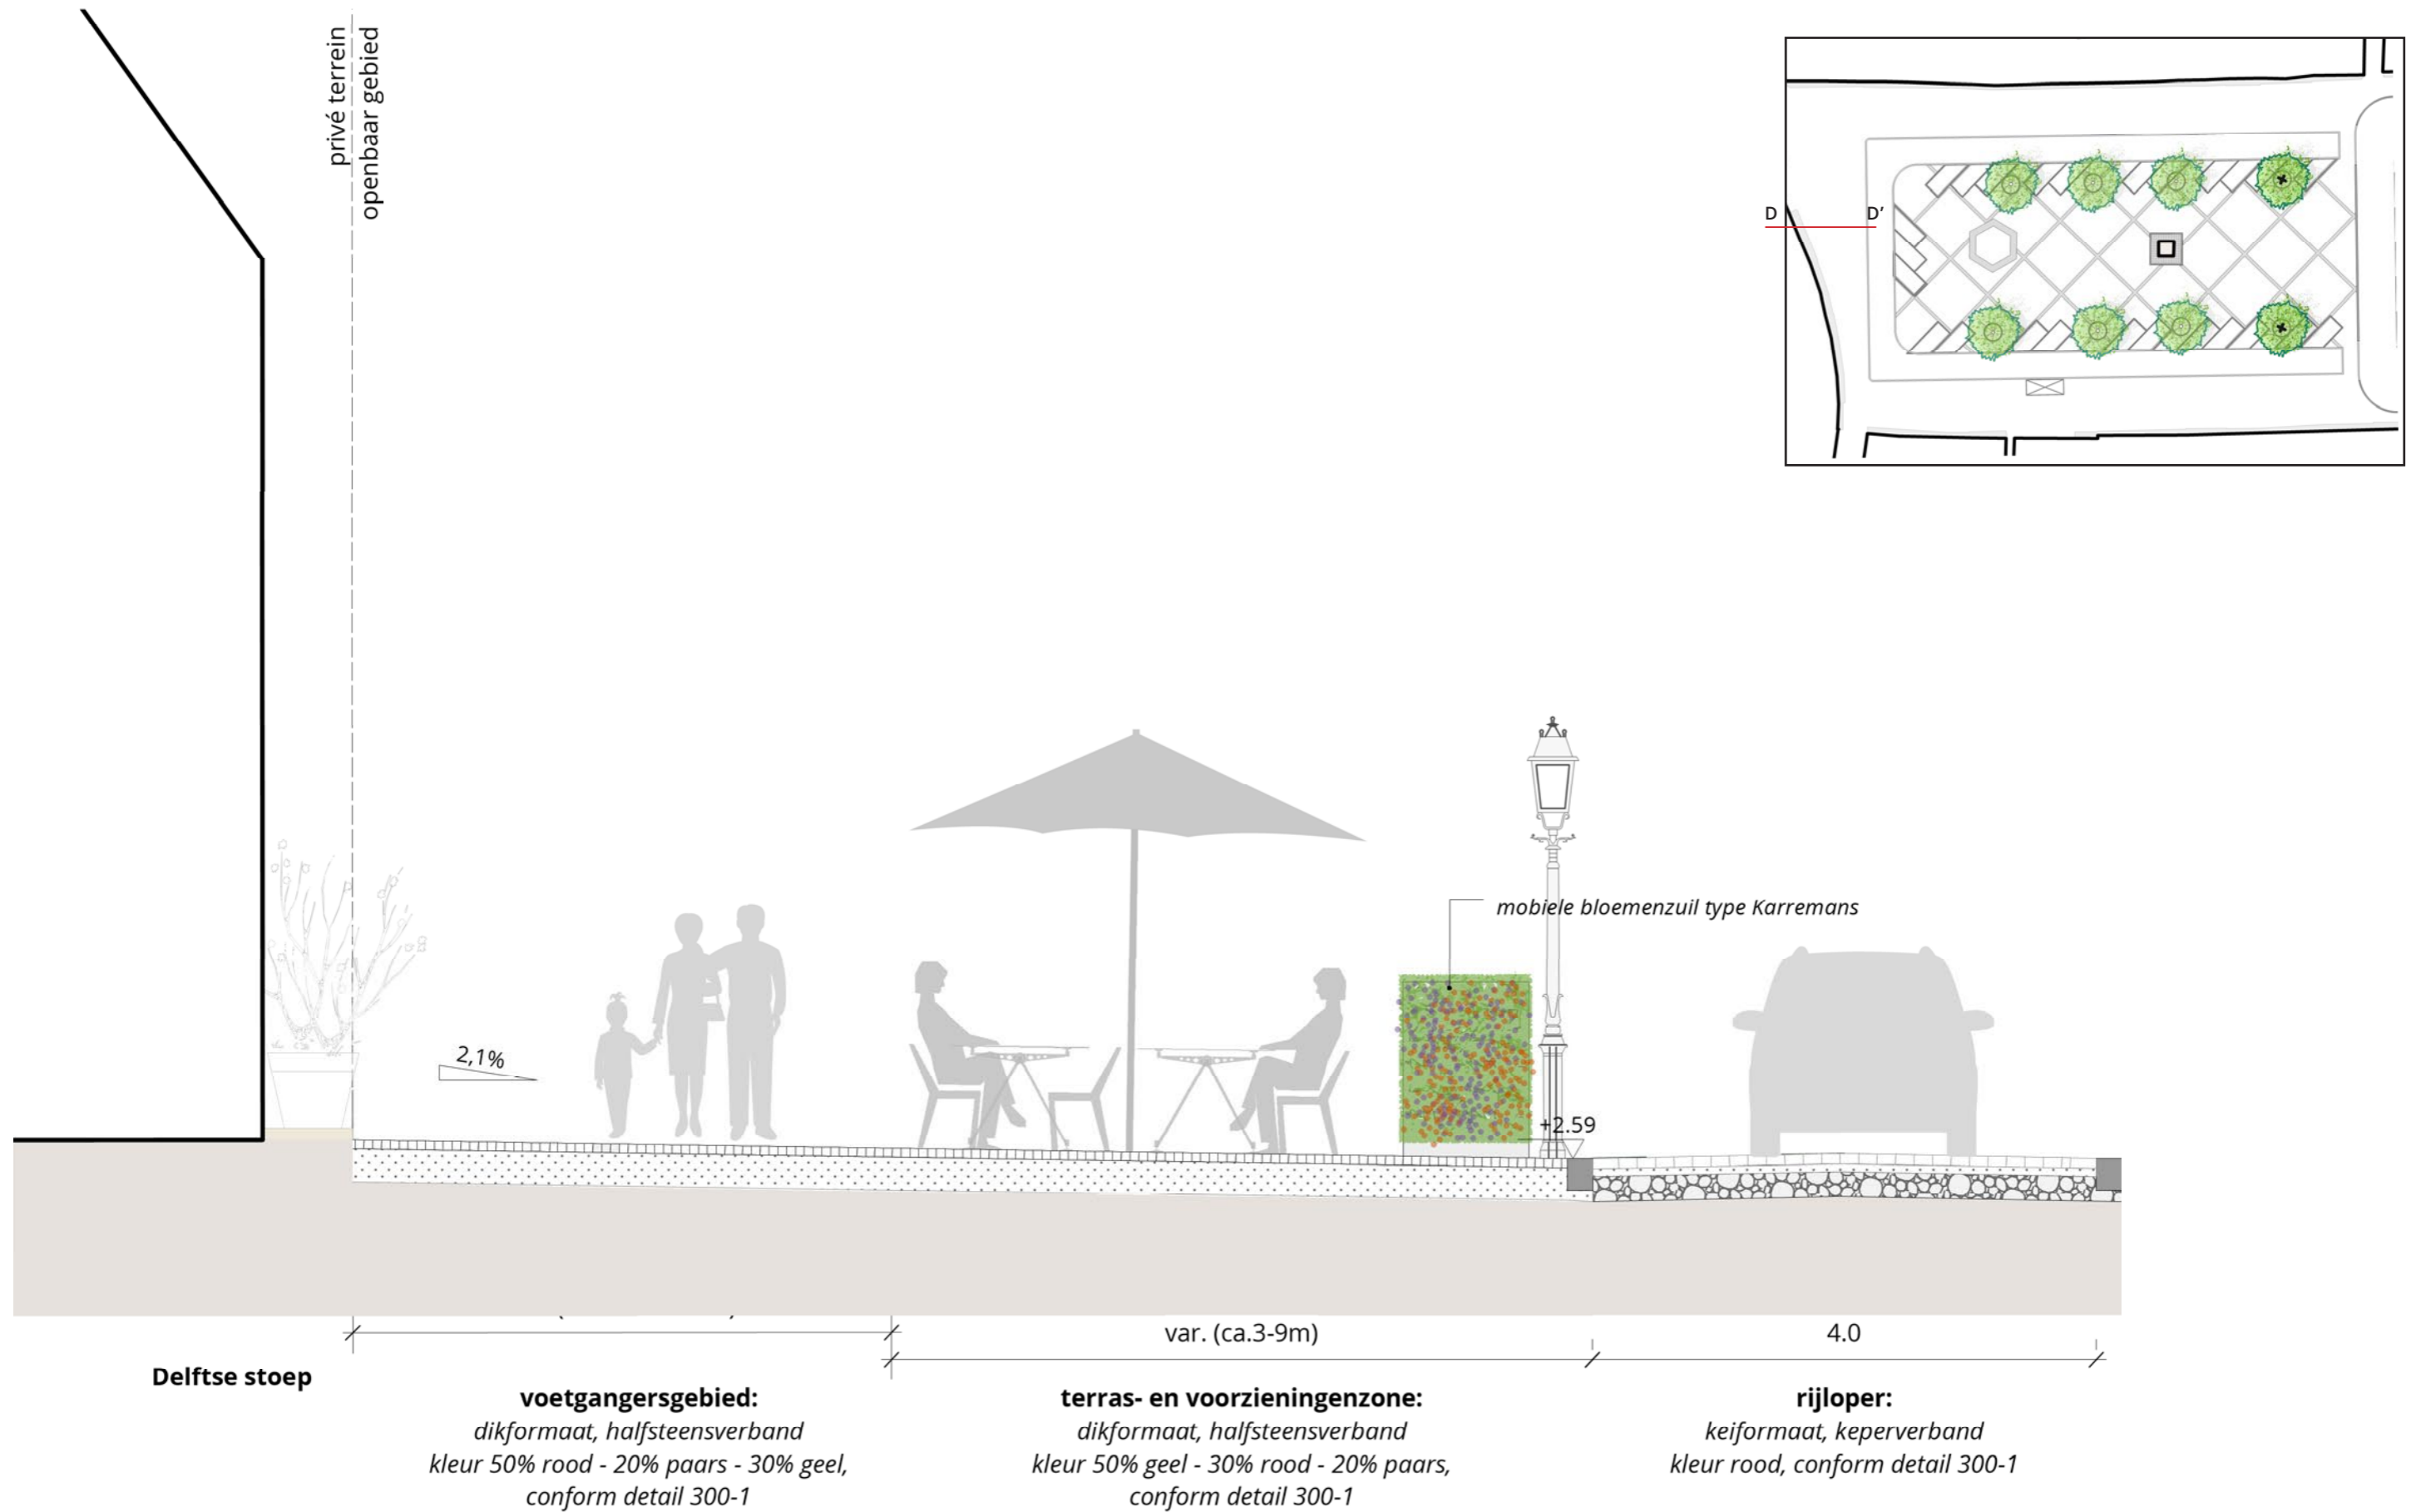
privé terrein
openbaar gebied

D
D'

mobiele bloemenzuil type Karremans

2,1%

+2.59

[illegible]

var. (ca.3-9m)

4.0

Delftse stoep

voetgangersgebied:
dikformaat, halfsteensverband
kleur 50% rood - 20% paars - 30% geel,
conform detail 300-1

terras- en voorzieningenzone:
dikformaat, halfsteensverband
kleur 50% geel - 30% rood - 20% paars,
conform detail 300-1

rijloper:
keiformaat, keperverband
kleur rood, conform detail 300-1